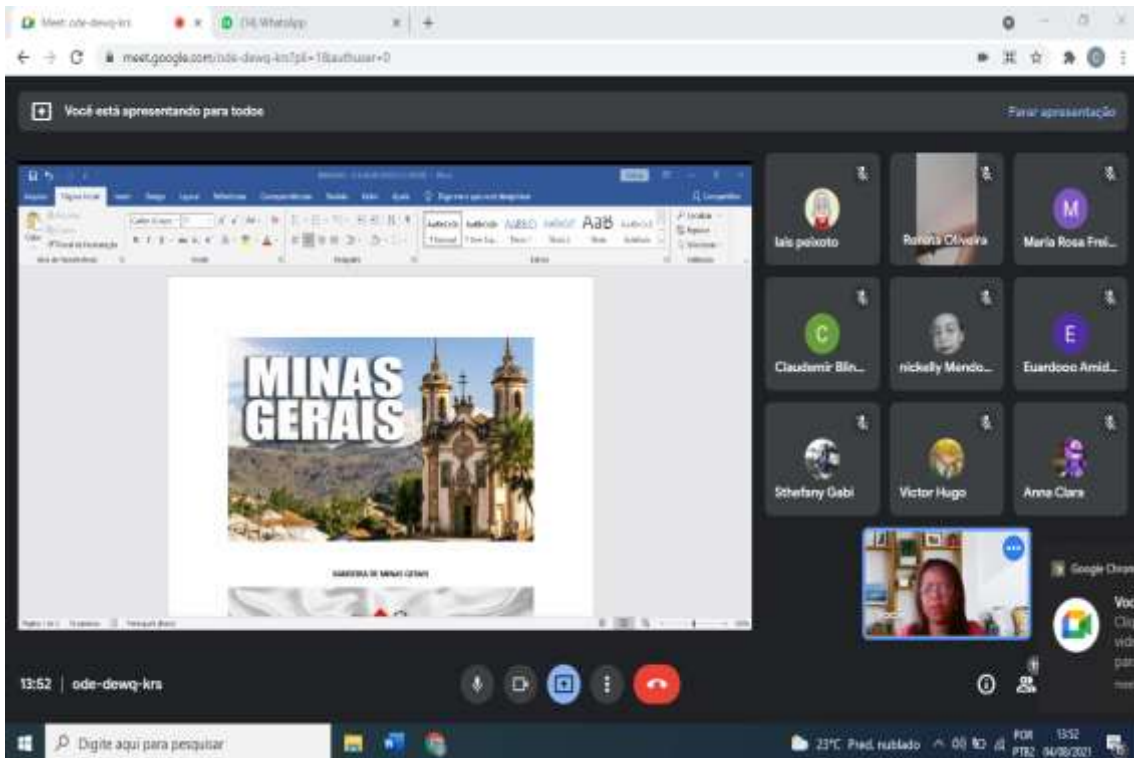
Meet: ode-dewq-krs

(14) WhatsApp

meet.google.com/ode-dewq-krs?pli=1&authuser=0

Você está apresentando para todos

Parar apresentação

Página Inicial

AaBbCcDd AaBbCcDd AaBbCc AaBbCcC AaB AaBbCcD

MINAS GERAIS

BANDEIRA DE MINAS GERAIS

lais peixoto

Renata Oliveira

M

Maria Rosa Frei...

C

Claudemir Blin...

nickelly Mendo...

E

Euardooo Amid...

Sthefany Gabi

Victor Hugo

Anna Clara

Google Chrome

Voc

13:52 | ode-dewq-krs

Digite aqui para pesquisar

23°C Pred. nublado

POR PTB2

13:52 04/08/2021